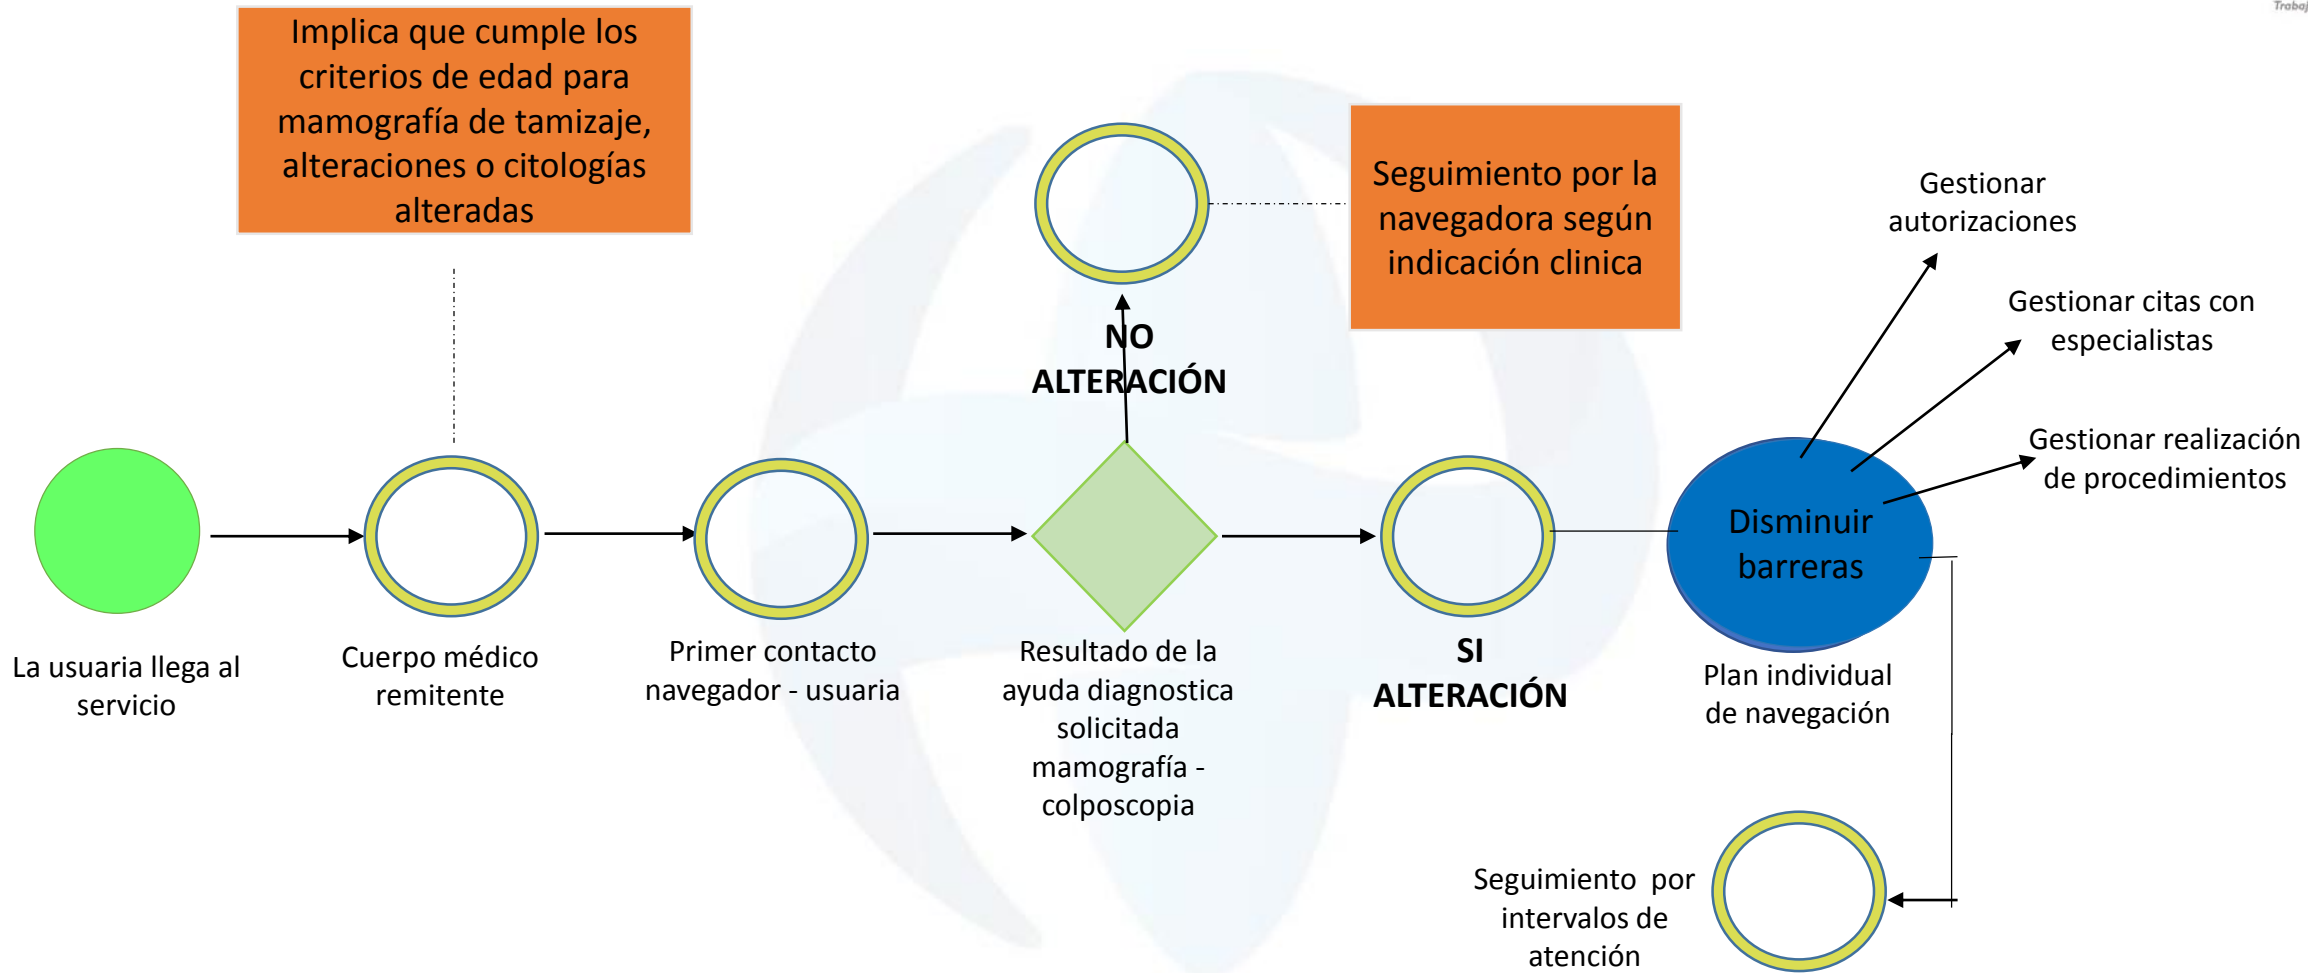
Trabaj

Implica que cumple los criterios de edad para mamografía de tamizaje, alteraciones o citologías alteradas

Seguimiento por la navegadora según indicación clinica

NO ALTERACIÓN

Gestionar autorizaciones

Gestionar citas con especialistas

Gestionar realización de procedimientos

Disminuir barreras

La usuaria llega al servicio

Cuerpo médico remitente

Primer contacto navegador - usuaria

Resultado de la ayuda diagnostica solicitada mamografía - colposcopia

SI ALTERACIÓN

Plan individual de navegación

Seguimiento por intervalos de atención